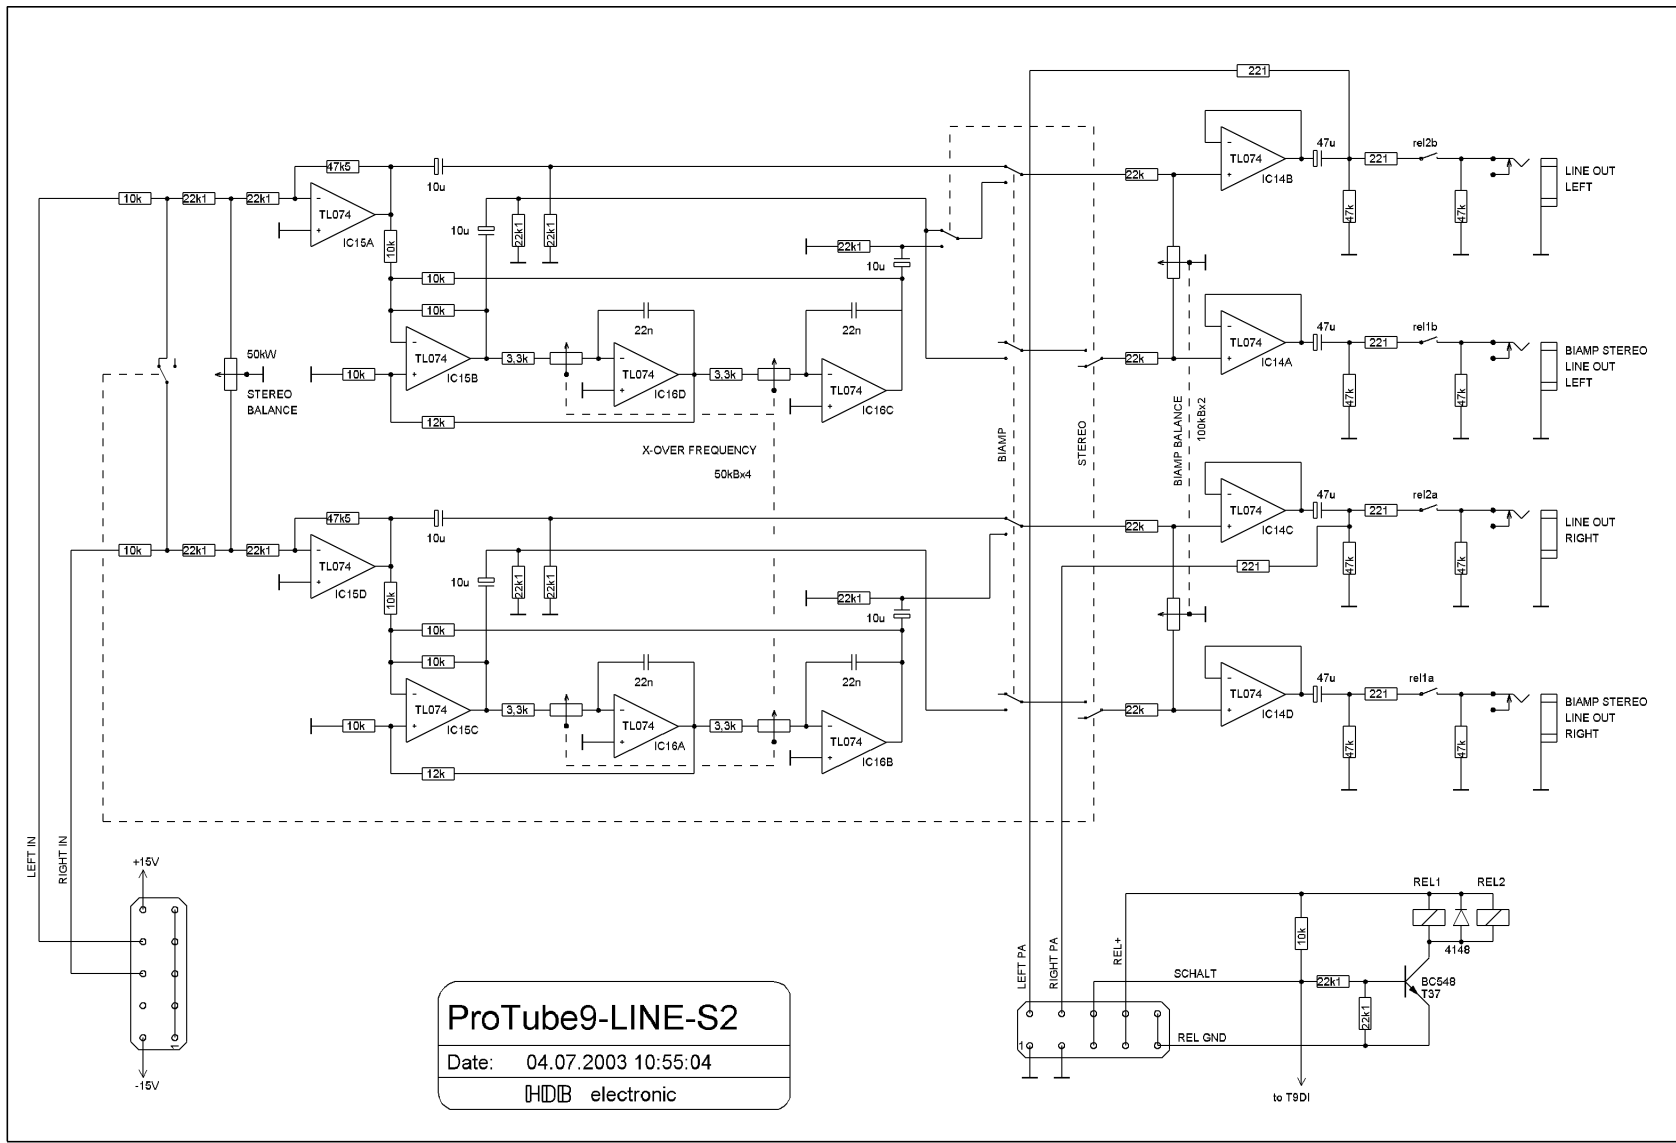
221

47k5
10u
10k
22k1
22k1
TL074
IC15A
10u
22k1
22k1
10k
22k1
10u
10k
10k
22n
22n
TL074
IC15B
3,3k
TL074
IC16D
3,3k
TL074
IC16C
10k
50kW
STEREO
BALANCE
12k
X-OVER FREQUENCY
50kBx4
BIAMP
STEREO
BIAMP BALANCE
100kBx2

47k5
10u
10k
22k1
22k1
TL074
IC15D
10u
22k1
22k1
10k
22k1
10u
10k
10k
22n
22n
TL074
IC15C
3,3k
TL074
IC16A
3,3k
TL074
IC16B
10k
12k

22k
TL074
IC14B
47u
221
rel2b
47k
47k
LINE OUT
LEFT

22k
TL074
IC14A
47u
221
rel1b
47k
47k
BIAMP STEREO
LINE OUT
LEFT

22k
TL074
IC14C
47u
221
rel2a
47k
47k
LINE OUT
RIGHT
221

22k
TL074
IC14D
47u
221
rel1a
47k
47k
BIAMP STEREO
LINE OUT
RIGHT

LEFT IN
RIGHT IN
+15V
-15V
1

ProTube9-LINE-S2
Date: 04.07.2003 10:55:04
HDB electronic

LEFT PA
RIGHT PA
REL+
SCHALT
10k
22k1
22k1
REL1
REL2
4148
BC548
T37
REL GND
1
to T9DI